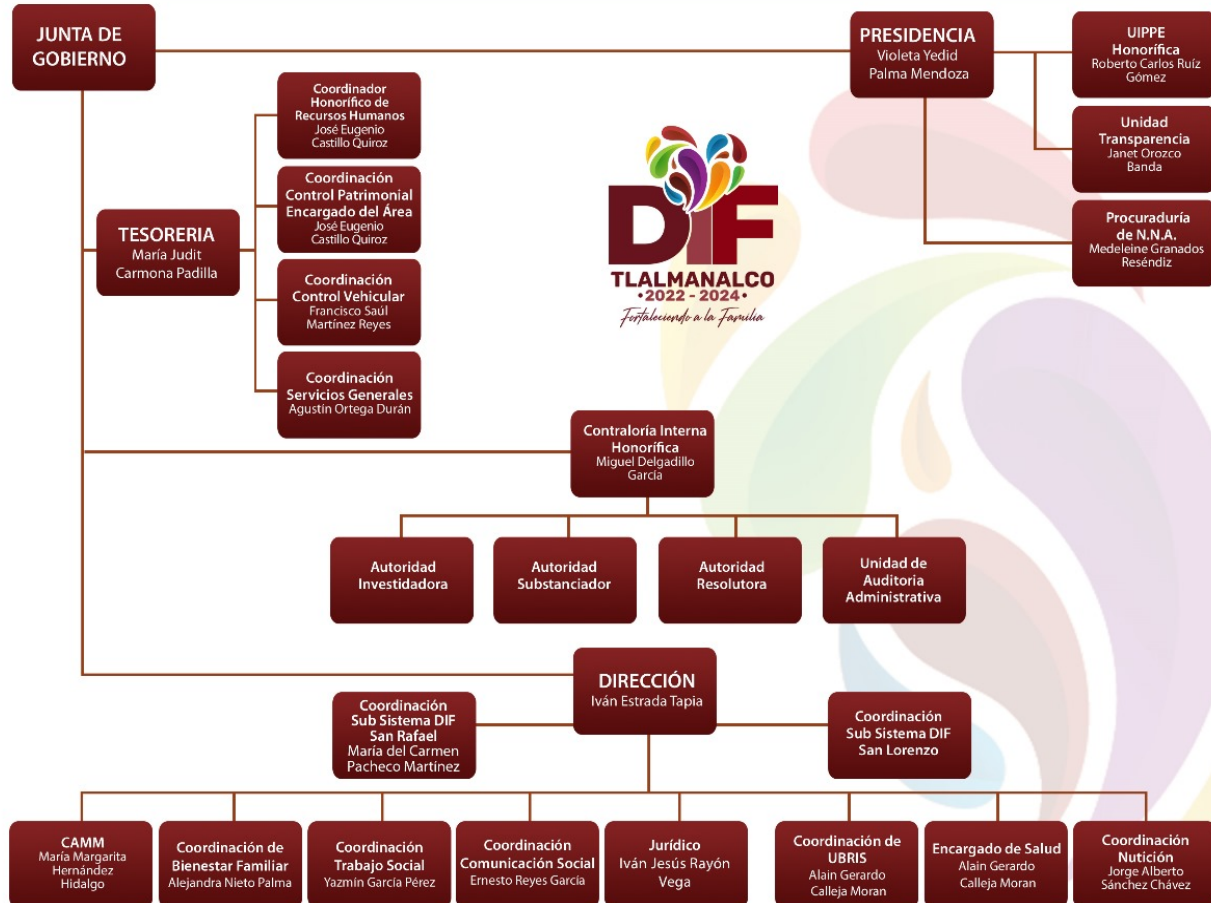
JUNTA DE GOBIERNO

PRESIDENCIA
Violeta Yedid
Palma Mendoza

UIPPE
Honorífica
Roberto Carlos Ruíz Gómez

Unidad Transparencia
Janet Orozco Banda

Procuraduría de N.N.A.
Medeleine Granados Reséndiz

Coordinador Honorífico de Recursos Humanos
José Eugenio Castillo Quiroz

Coordinación Control Patrimonial Encargado del Área
José Eugenio Castillo Quiroz

TESORERIA
María Judit
Carmona Padilla

Coordinación Control Vehicular
Francisco Saúl Martínez Reyes

Coordinación Servicios Generales
Agustín Ortega Durán

DIF
TLALMANALCO
•2022 - 2024•
Fortaleciendo a la Familia

Contraloría Interna Honorífica
Miguel Delgadillo García

Autoridad Investidadora

Autoridad Substanciador

Autoridad Resolutora

Unidad de Auditoria Administrativa

DIRECCIÓN
Iván Estrada Tapia

Coordinación Sub Sistema DIF San Rafael
María del Carmen Pacheco Martínez

Coordinación Sub Sistema DIF San Lorenzo

CAMM
María Margarita Hernández Hidalgo

Coordinación de Bienestar Familiar
Alejandra Nieto Palma

Coordinación Trabajo Social
Yazmín García Pérez

Coordinación Comunicación Social
Ernesto Reyes García

Jurídico
Iván Jesús Rayón Vega

Coordinación de UBRIS
Alain Gerardo Calleja Moran

Encargado de Salud
Alain Gerardo Calleja Moran

Coordinación Nutición
Jorge Alberto Sánchez Chávez